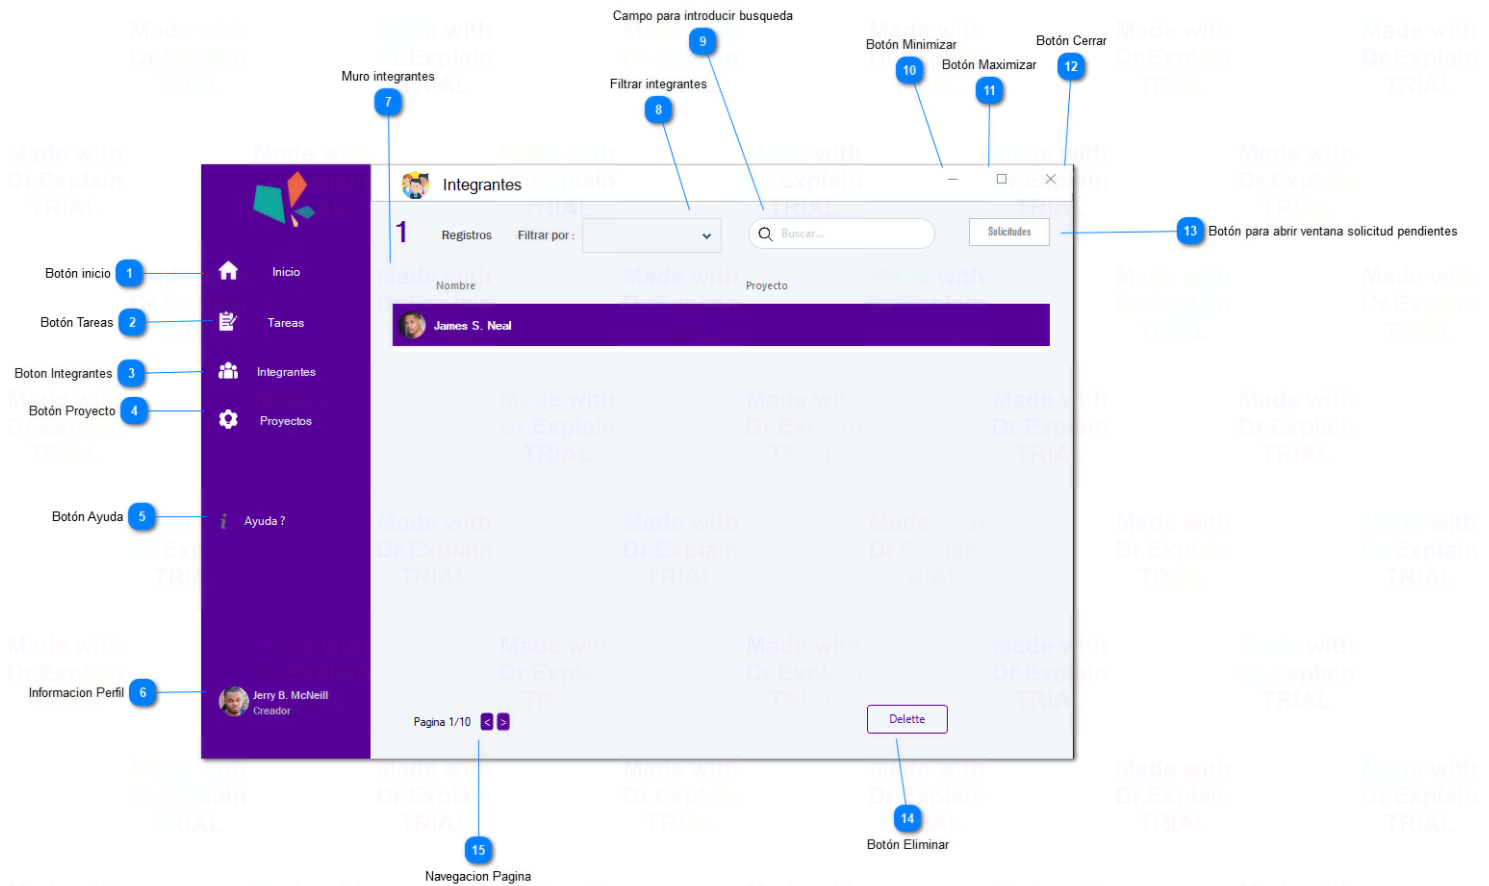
Campo para introducir busqueda
9
Botón Minimizar
10
Botón Cerrar
12
Botón Maximizar
11
Muro integrantes
7
Filtrar integrantes
8

Integrantes

1 Registros Filtrar por : Buscar... Solicitudes

13 Botón para abrir ventana solicitud pendientes

Botón inicio 1 Inicio
Botón Tareas 2 Tareas
Boton Integrantes 3 Integrantes
Botón Proyecto 4 Proyectos

Nombre Proyecto
James S. Neal

Botón Ayuda 5 Ayuda ?

Informacion Perfil 6 Jerry B. McNeill Creador

Pagina 1/10 < >

Delette

14
Botón Eliminar

15
Navegacion Pagina

Made with Dr.Explain TRIAL